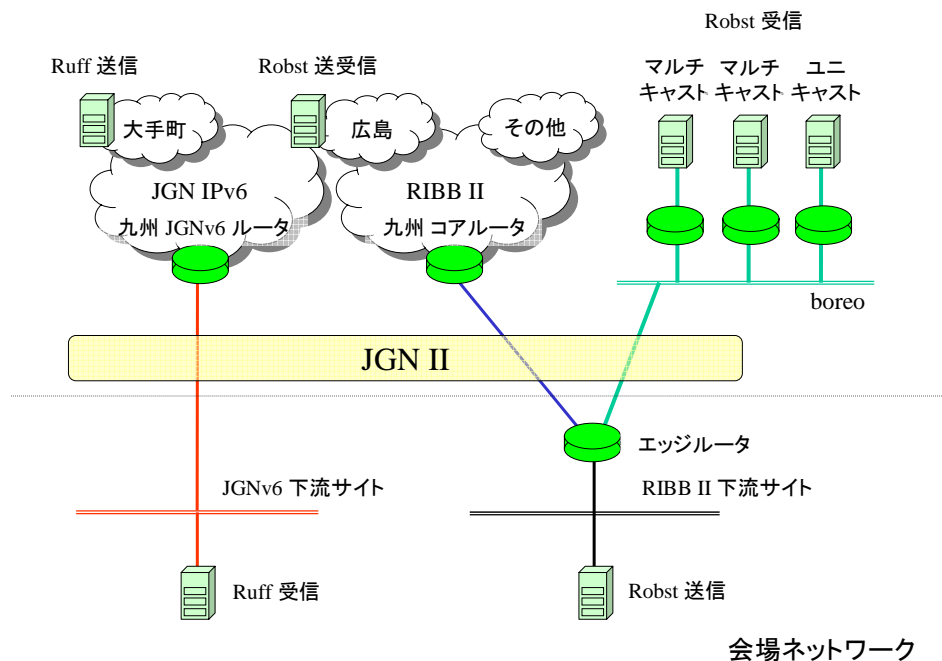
Robst 受信

Ruff 送信

Robst 送受信

マルチ キャスト

マルチ キャスト

ユニ キャスト

大手町

広島

その他

JGN IPv6

九州 JGNv6 ルータ

RIBB II

九州 コアルータ

boreo

JGN II

エッジルータ

JGNv6 下流サイト

RIBB II 下流サイト

Ruff 受信

Robst 送信

会場ネットワーク